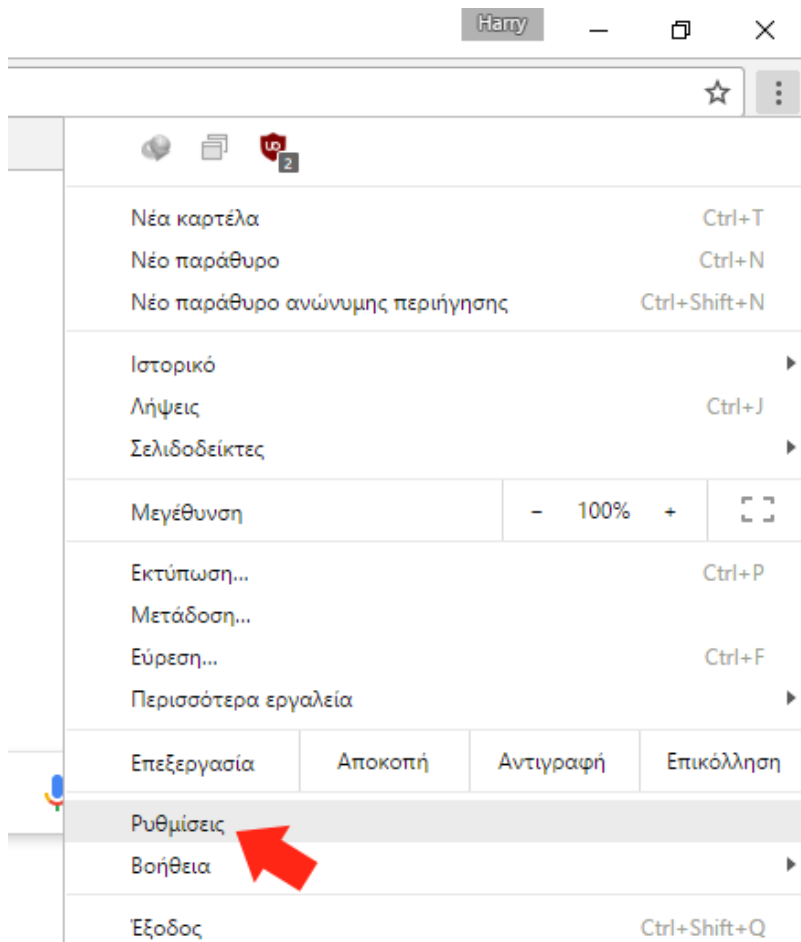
Harry

uD
2

Νέα καρτέλα Ctrl+T
Νέο παράθυρο Ctrl+N
Νέο παράθυρο ανώνυμης περιήγησης Ctrl+Shift+N

Ιστορικό
Λήψεις Ctrl+J
Σελιδοδείκτες

Μεγέθυνση – 100% +

Εκτύπωση... Ctrl+P
Μετάδοση...
Εύρεση... Ctrl+F
Περισσότερα εργαλεία

Επεξεργασία Αποκοπή Αντιγραφή Επικόλληση

Ρυθμίσεις
Βοήθεια

Έξοδος Ctrl+Shift+Q